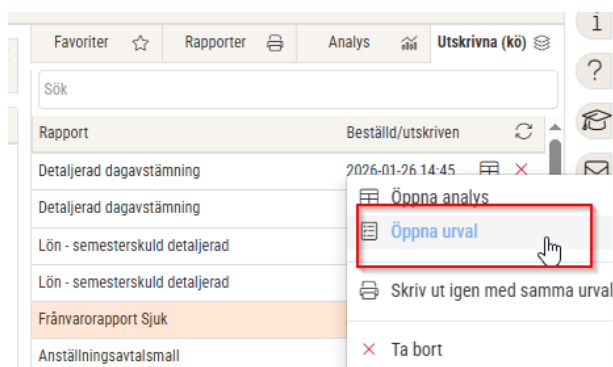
Favoriter Rapporter Analys Utskrivna (kö)

Sök

| Rapport | Beställd/utskriven |
|---|---|
| Detaljerad dagavstämning | 2026-01-26 14:45 |
| Detaljerad dagavstämning | |
| Lön - semesterskuld detaljerad | |
| Lön - semesterskuld detaljerad | |
| Frånvarorapport Sjuk | |
| Anställningsavtalsmall | |

Öppna analys
Öppna urval
Skriv ut igen med samma urval
Ta bort